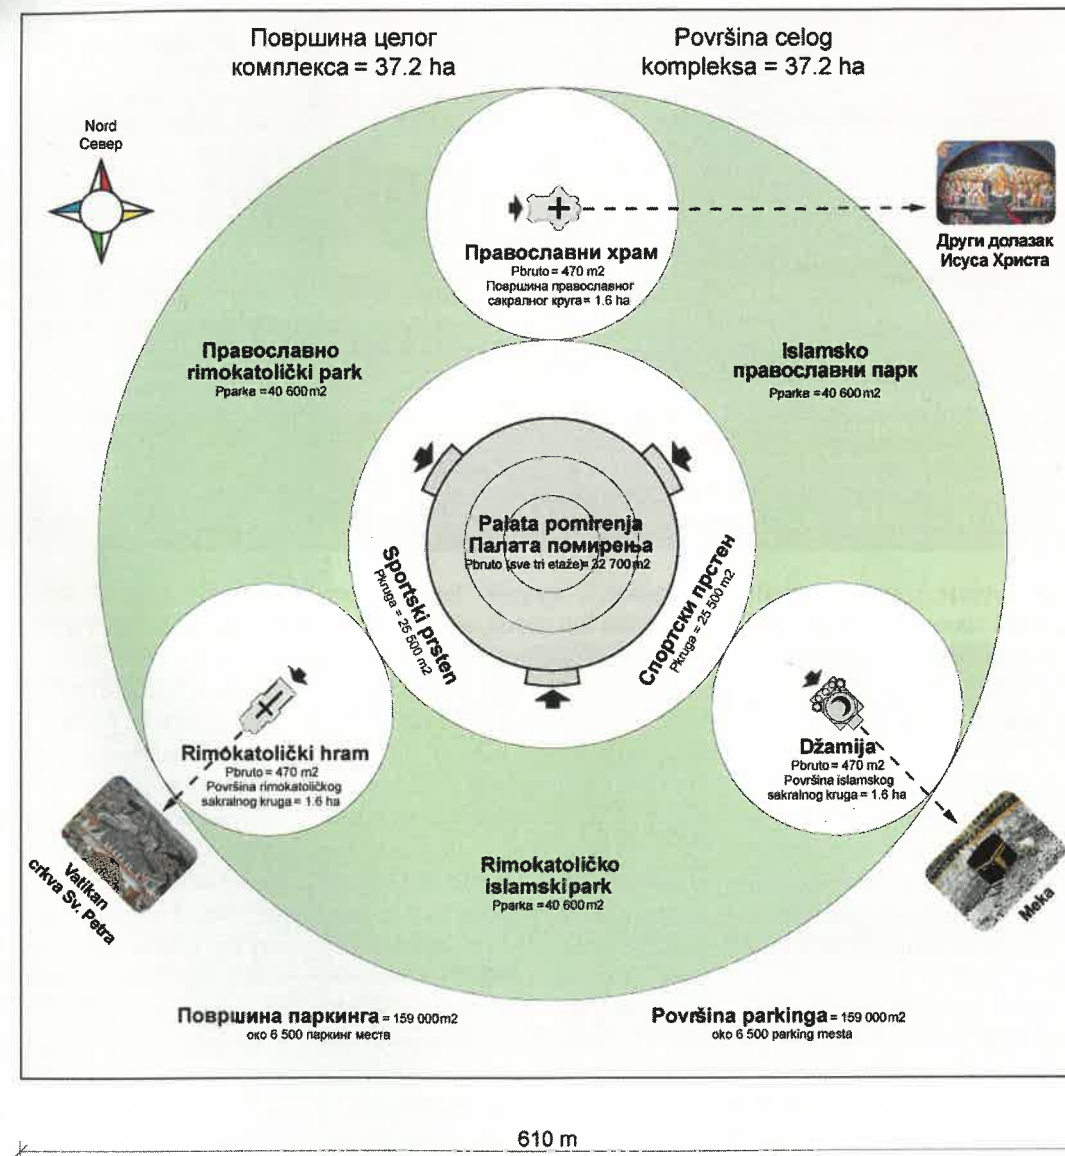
Површина целог комплекса = 37.2 ha

Površina celog kompleksa = 37.2 ha

Nord
Север

Православни храм
Pbruto = 470 m2
Површина православног сакралног круга = 1.6 ha

Други долазак Исуса Христа

Православно rimokatolički park
Pparka =40 600m2

Islamsko православни парк
Pparka =40 600m2

Palata pomirenja
Палата помирења
Pbruto (sve tri etaže)= 32 700m2

Sportski prsten
Pkruga = 25 500 m2

Спортски прстен
Pkruga = 25 500 m2

Rimokatolički hram
Pbruto = 470 m2
Površina rimokatoličkog sakralnog kruga = 1.6 ha

Vatikan crkva Sv. Petra

Džamija
Pbruto = 470 m2
Površina islamskog sakralnog kruga = 1.6 ha

Meka

Rimokatoličko islamski park
Pparka =40 600m2

Површина паркинга = 159 000m2
око 6 500 паркинг места

Površina parkinga = 159 000m2
oko 6 500 parking mesta

610 m